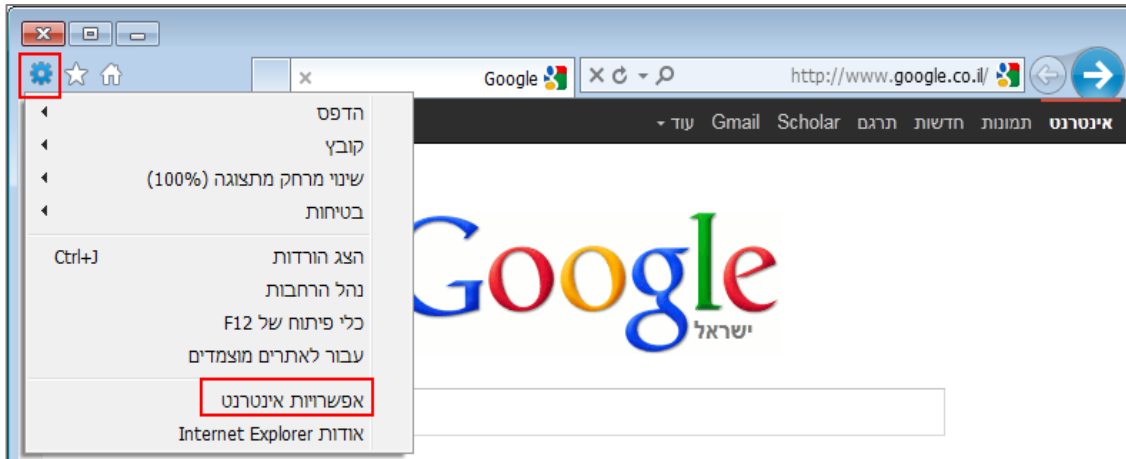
http://www.google.co.il/
Google

אינטרנט תמונות חדשות תרגם Scholar Gmail עוד

הדפס
קובץ
שינוי מרחק מתצוגה (100%)
בטיחות
הצג הורדות Ctrl+J
נהל הרחבות
כלי פיתוח של F12
עבור לאתרים מוצמדים
אפשרויות אינטרנט
אודות Internet Explorer

Google
ישראל